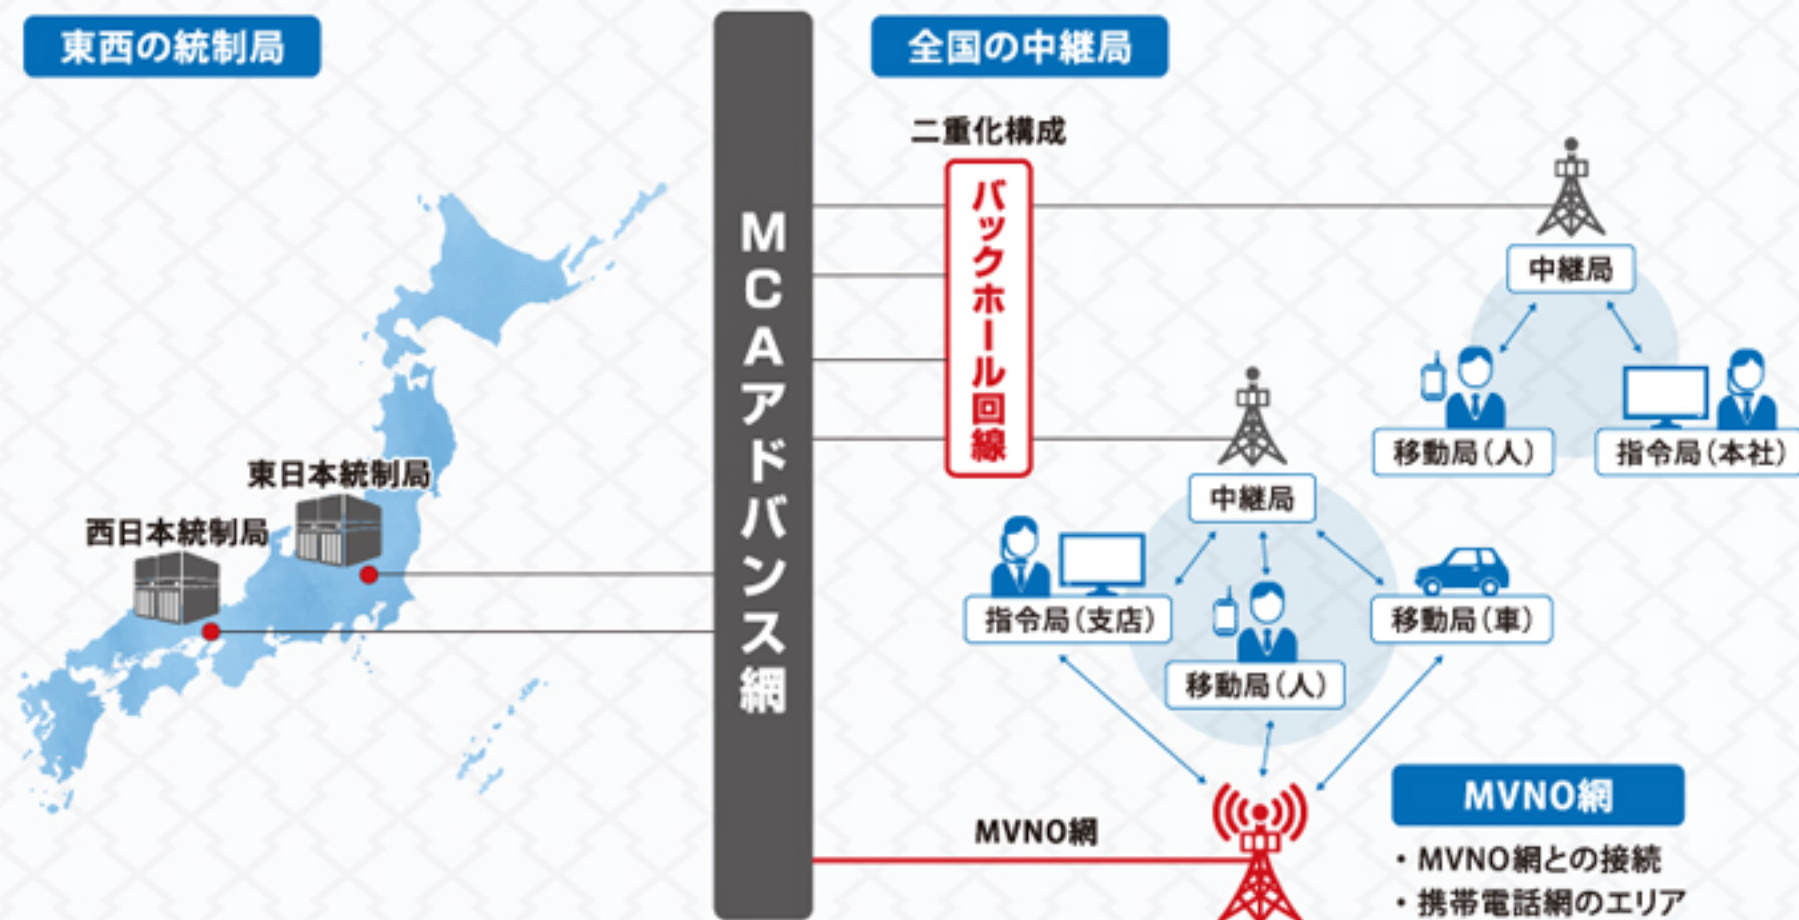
東西の統制局

全国の中継局

二重化構成

バックホール回線

MCAアドバンス網

東日本統制局

西日本統制局

中継局

移動局（人）

指令局（本社）

中継局

指令局（支店）

移動局（人）

移動局（車）

MVNO網

MVNO網

・MVNO網との接続
・携帯電話網のエリア